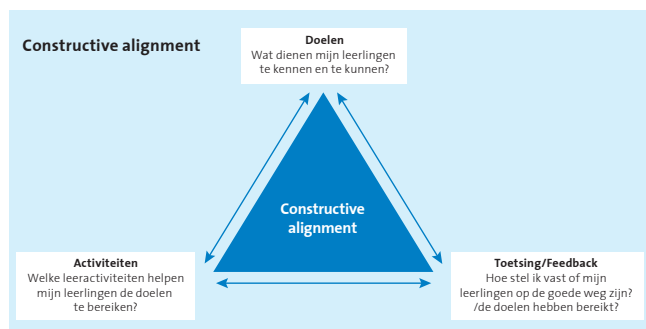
Constructive alignment

Doelen
Wat dienen mijn leerlingen te kennen en te kunnen?

Constructive alignment

Activiteiten
Welke leeractiviteiten helpen mijn leerlingen de doelen te bereiken?

Toetsing/Feedback
Hoe stel ik vast of mijn leerlingen op de goede weg zijn? /de doelen hebben bereikt?